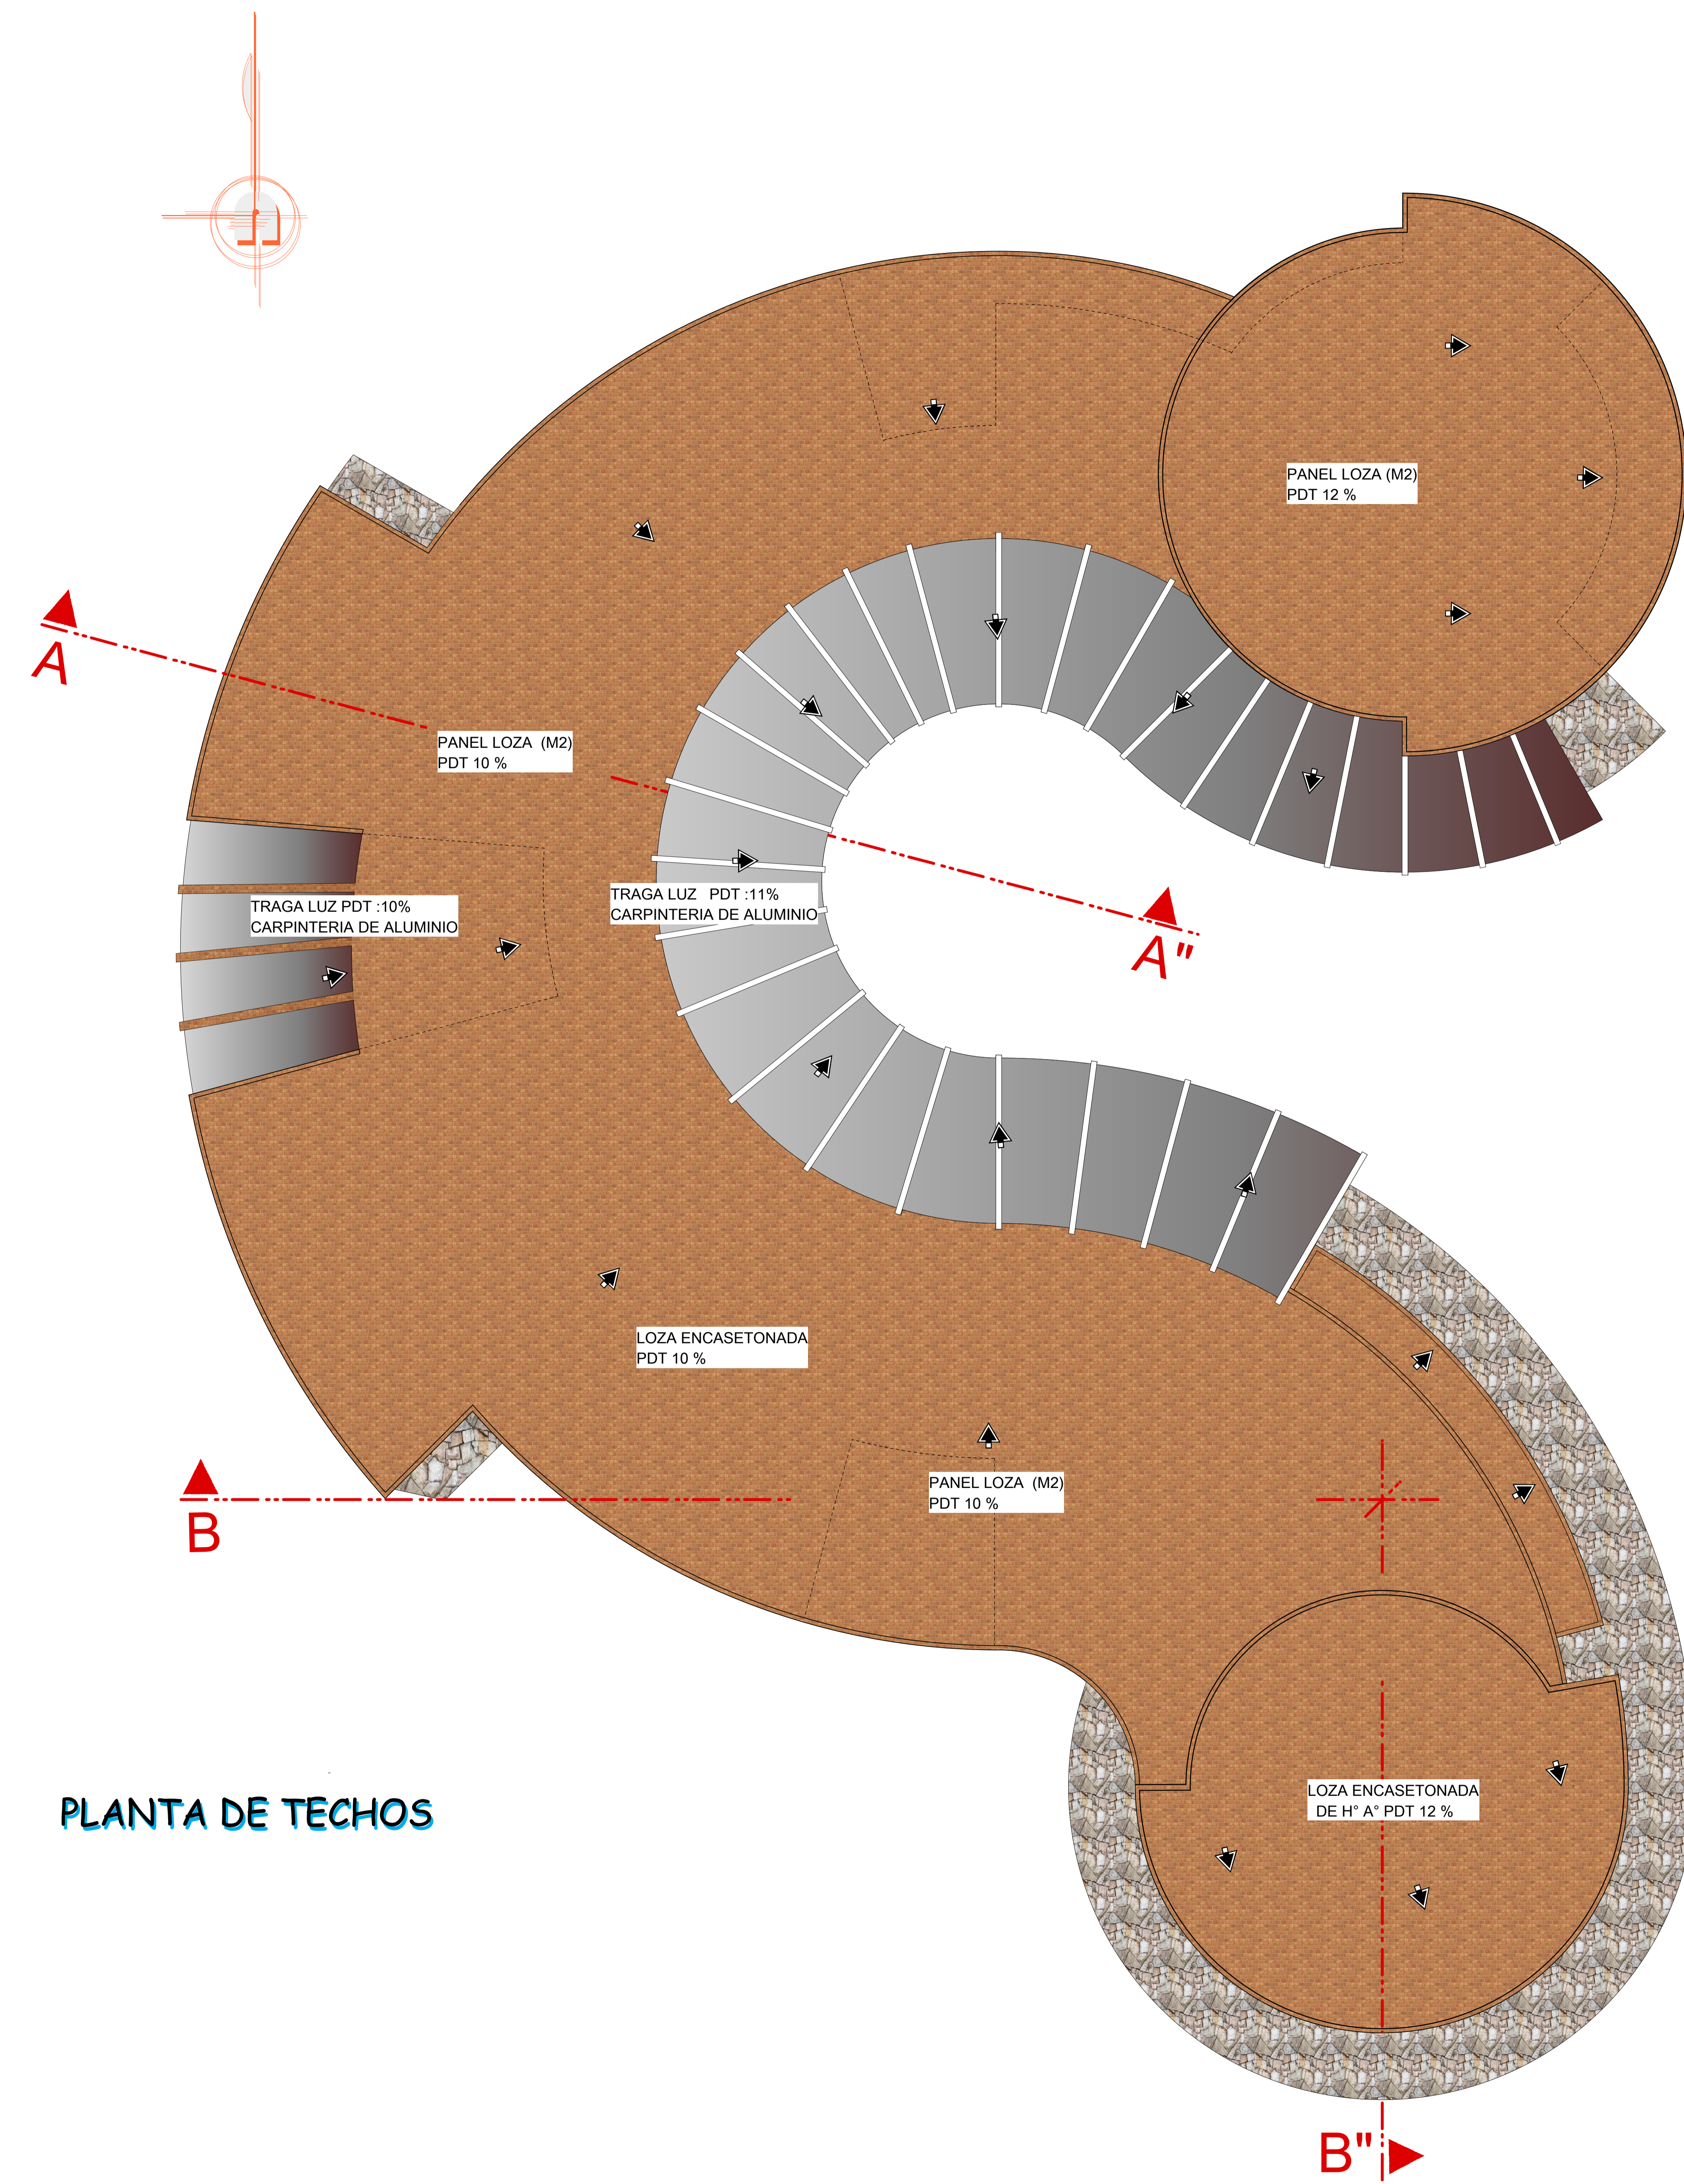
PANEL LOZA (M2)
PDT 12 %

A

PANEL LOZA (M2)
PDT 10 %

TRAGA LUZ PDT :10%
CARPINTERIA DE ALUMINIO

TRAGA LUZ PDT :11%
CARPINTERIA DE ALUMINIO

A"

LOZA ENCASETONADA
PDT 10 %

B

PANEL LOZA (M2)
PDT 10 %

LOZA ENCASETONADA
DE H° A° PDT 12 %

PLANTA DE TECHOS

B"